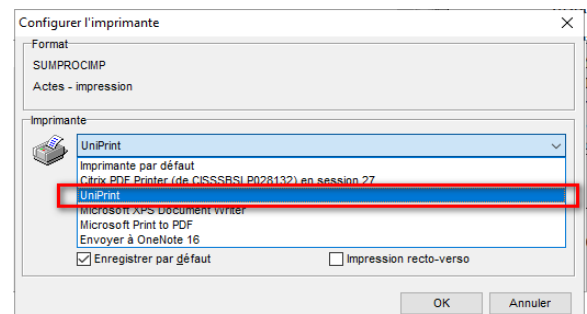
Configurer l'imprimante

Format
SUMPROCIMP
Actes - impression

Imprimante
UniPrint
Imprimante par défaut
Citrix PDF Printer (de CISSSBSLP028132) en session 27
UniPrint
Microsoft XPS Document Writer
Microsoft Print to PDF
Envoyer à OneNote 16

Enregistrer par défaut
Impression recto-verso

OK
Annuler